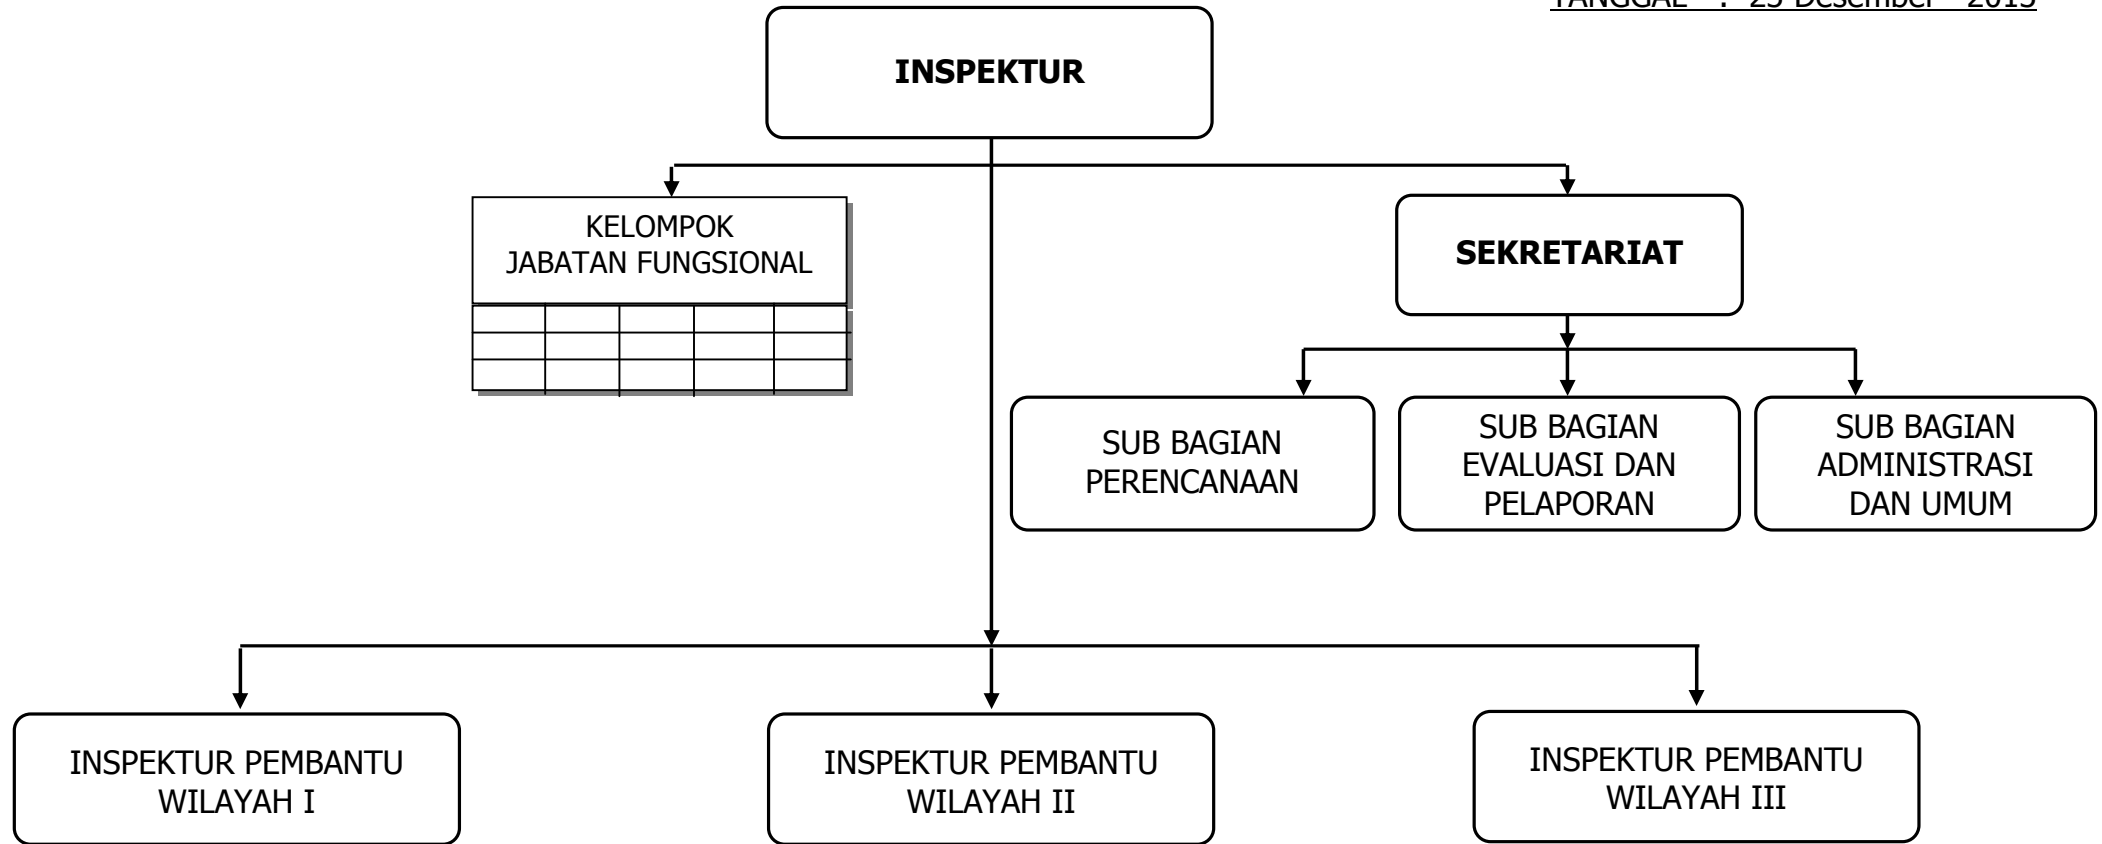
TANGGAL : 25 Desember 2015

INSPEKTUR

KELOMPOK JABATAN FUNGSIONAL

SEKRETARIAT

SUB BAGIAN PERENCANAAN

SUB BAGIAN EVALUASI DAN PELAPORAN

SUB BAGIAN ADMINISTRASI DAN UMUM

INSPEKTUR PEMBANTU WILAYAH I

INSPEKTUR PEMBANTU WILAYAH II

INSPEKTUR PEMBANTU WILAYAH III